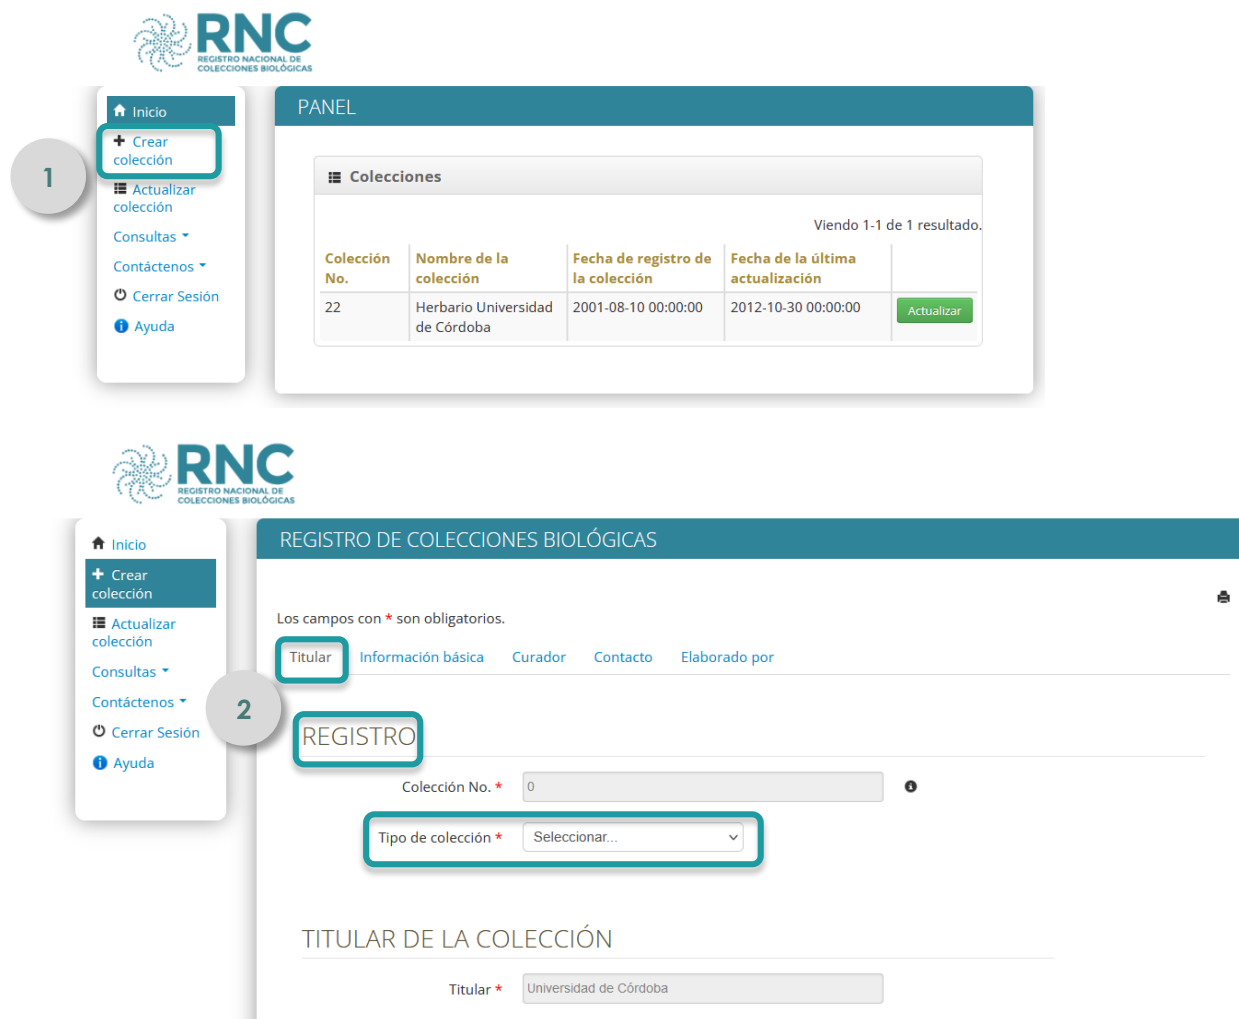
RNC
REGISTRO NACIONAL DE COLECCIONES BIOLÓGICAS

Inicio
Crear colección
Actualizar colección
Consultas
Contáctenos
Cerrar Sesión
Ayuda

1

PANEL

Colecciones

Viendo 1-1 de 1 resultado.

| Colección No. | Nombre de la colección | Fecha de registro de la colección | Fecha de la última actualización | |
|---|---|---|---|---|
| 22 | Herbario Universidad de Córdoba | 2001-08-10 00:00:00 | 2012-10-30 00:00:00 | Actualizar |

RNC
REGISTRO NACIONAL DE COLECCIONES BIOLÓGICAS

Inicio
Crear colección
Actualizar colección
Consultas
Contáctenos
Cerrar Sesión
Ayuda

2

REGISTRO DE COLECCIONES BIOLÓGICAS

Los campos con * son obligatorios.

Titular Información básica Curador Contacto Elaborado por

REGISTRO

Colección No. * 0

Tipo de colección * Seleccionar...

TITULAR DE LA COLECCIÓN

Titular * Universidad de Córdoba